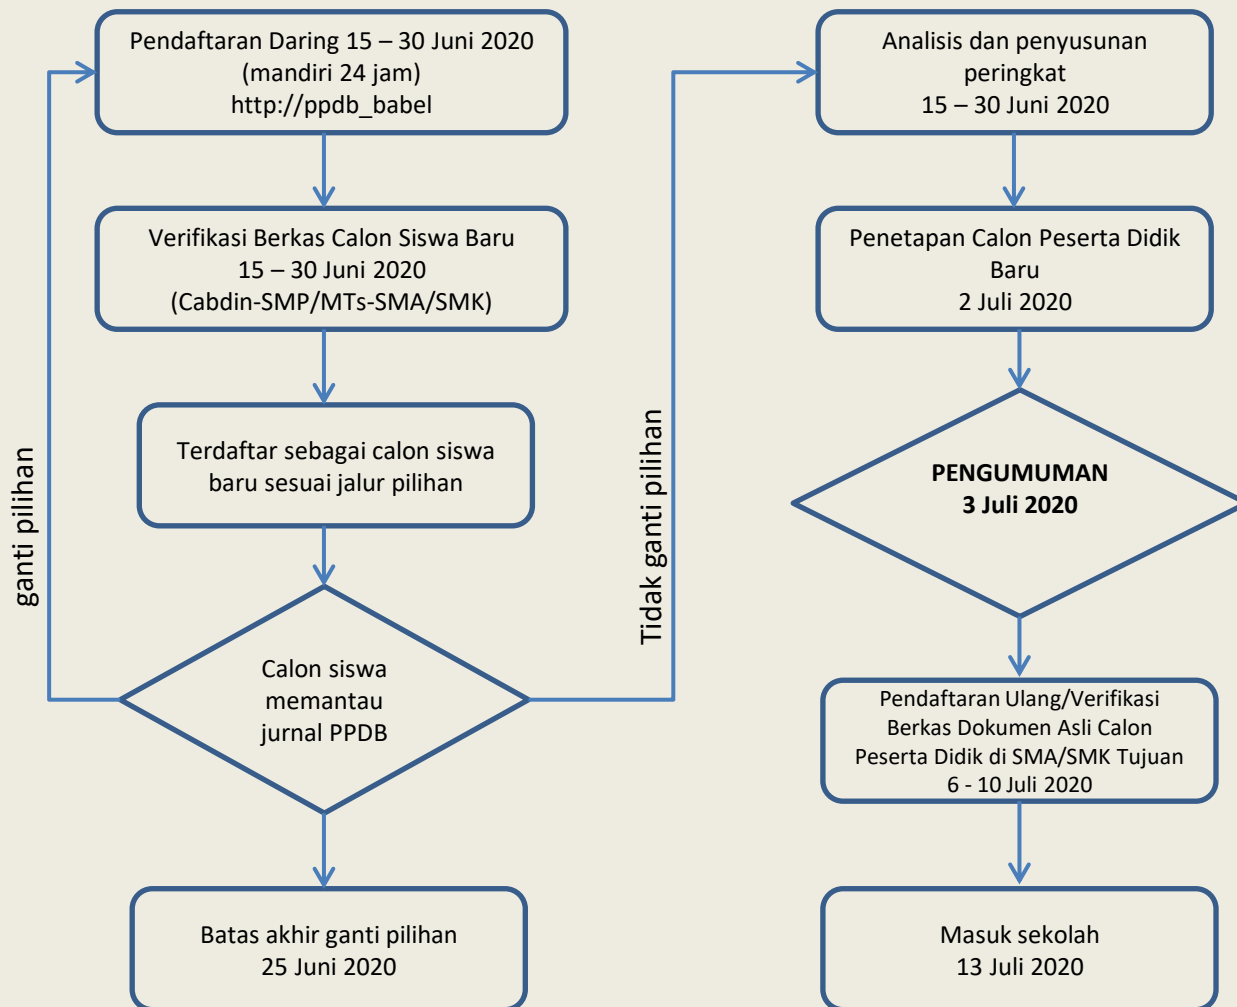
Pendaftaran Daring 15 – 30 Juni 2020
(mandiri 24 jam)
http://ppdb_babel

Verifikasi Berkas Calon Siswa Baru
15 – 30 Juni 2020
(Cabdin-SMP/MTs-SMA/SMK)

Terdaftar sebagai calon siswa baru sesuai jalur pilihan

Calon siswa memantau jurnal PPDB

ganti pilihan

Batas akhir ganti pilihan
25 Juni 2020

Tidak ganti pilihan

Analisis dan penyusunan peringkat
15 – 30 Juni 2020

Penetapan Calon Peserta Didik Baru
2 Juli 2020

**PENGUMUMAN**
**3 Juli 2020**

Pendaftaran Ulang/Verifikasi Berkas Dokumen Asli Calon Peserta Didik di SMA/SMK Tujuan
6 - 10 Juli 2020

Masuk sekolah
13 Juli 2020